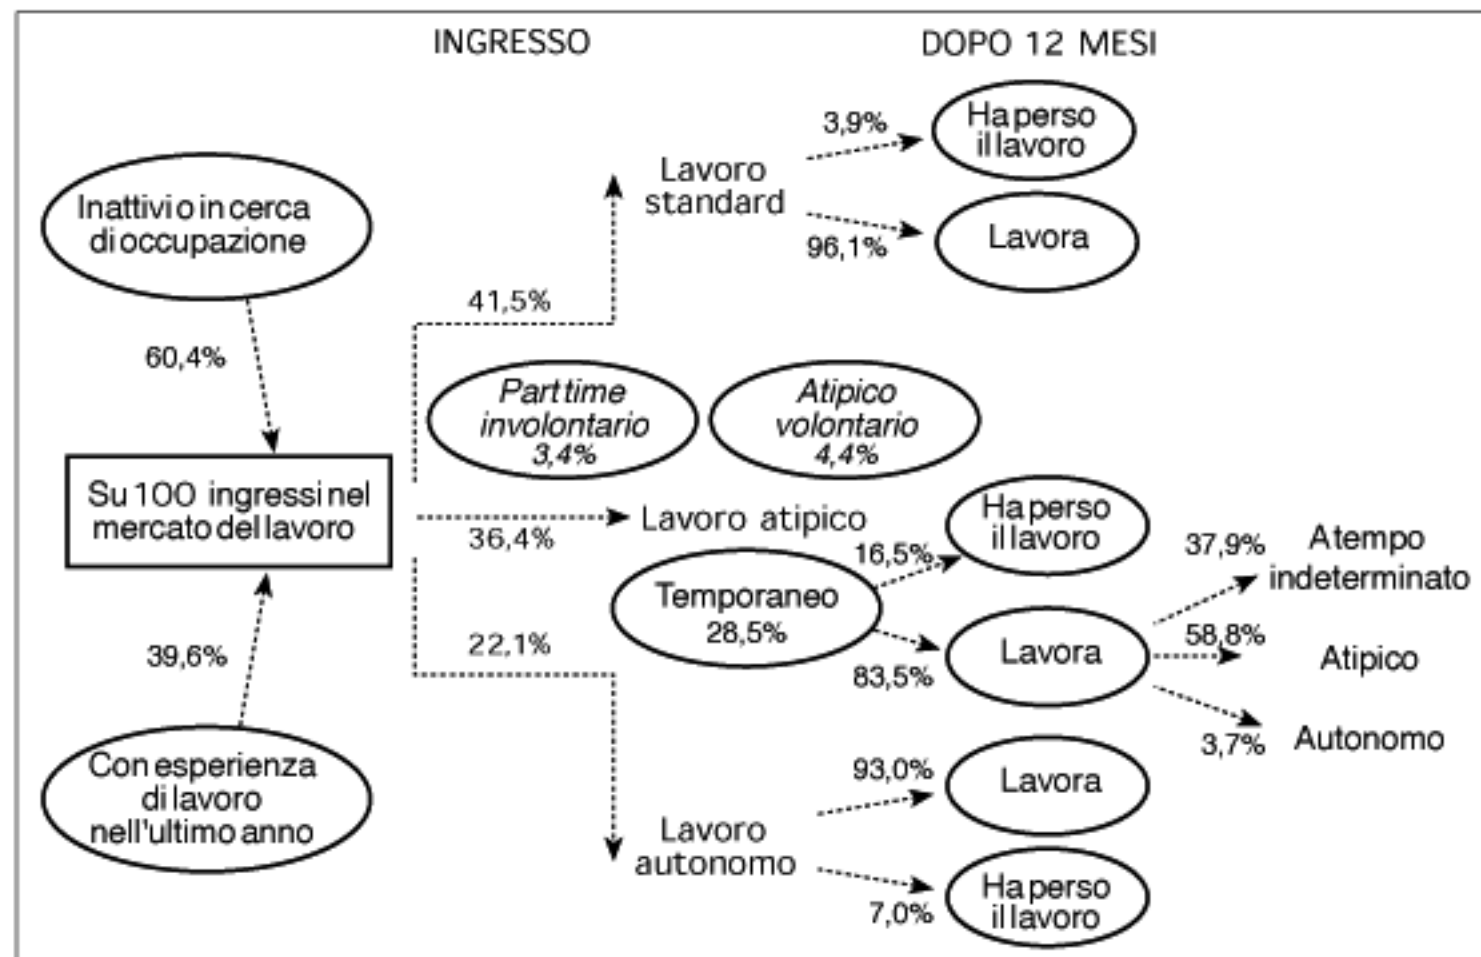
INGRESSO

DOPO 12 MESI

Inattivi o in cerca di occupazione

60,4%

Su 100 ingressi nel mercato del lavoro

39,6%

Con esperienza di lavoro nell'ultimo anno

41,5%

Lavoro standard

3,9%

Ha perso il lavoro

96,1%

Lavora

Part time involontario 3,4%

Atipico volontario 4,4%

36,4%

Lavoro atipico

Temporaneo 28,5%

16,5%

Ha perso il lavoro

83,5%

Lavora

37,9%

A tempo indeterminato

58,8%

Atipico

3,7%

Autonomo

22,1%

Lavoro autonomo

93,0%

Lavora

7,0%

Ha perso il lavoro